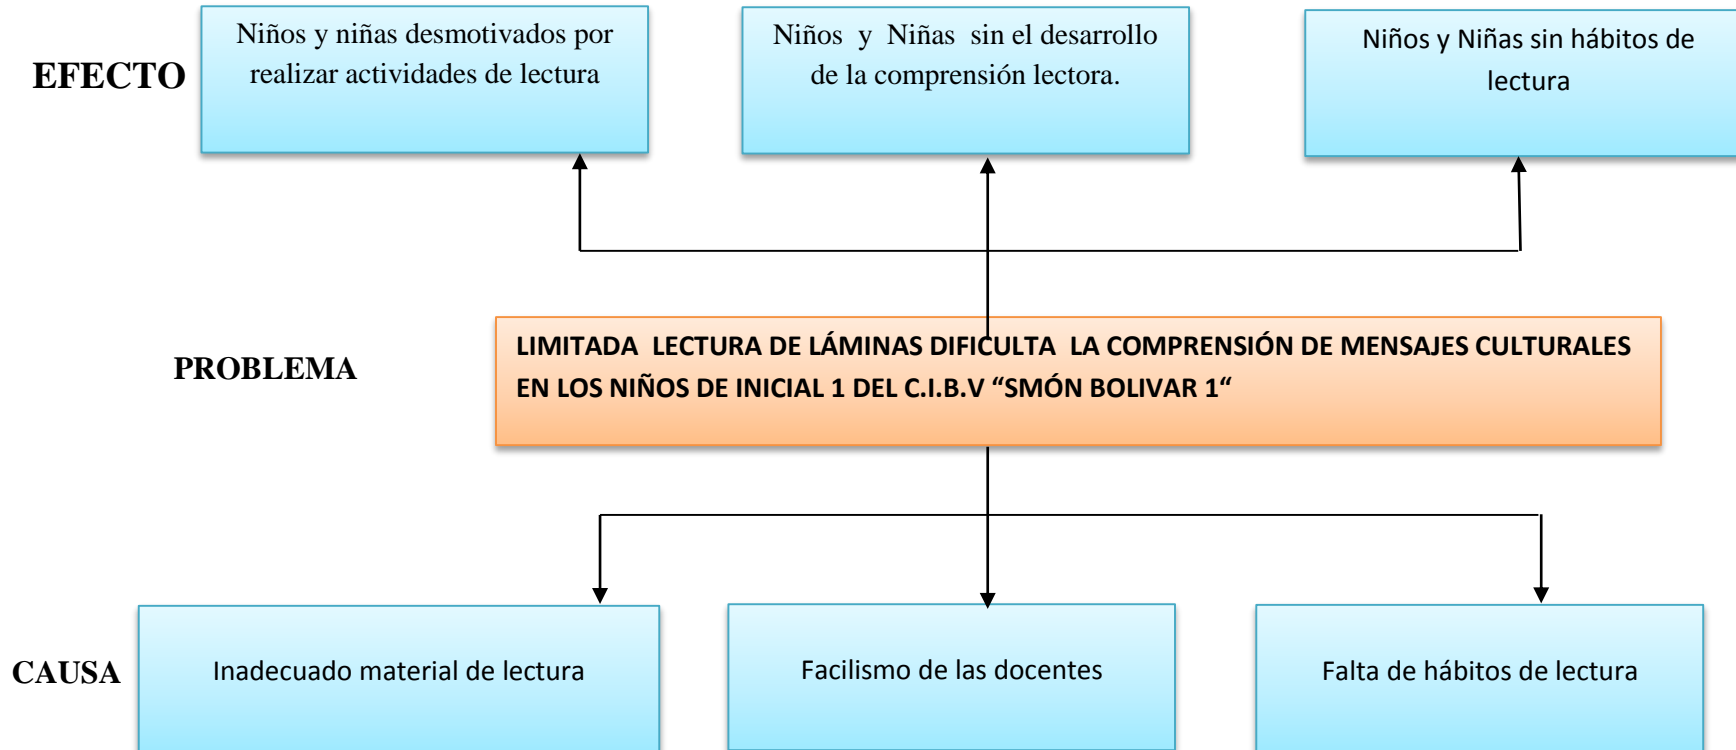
EFECTO

Niños y niñas desmotivados por realizar actividades de lectura

Niños y Niñas sin el desarrollo de la comprensión lectora.

Niños y Niñas sin hábitos de lectura

PROBLEMA

LIMITADA LECTURA DE LÁMINAS DIFICULTA LA COMPRENSIÓN DE MENSAJES CULTURALES EN LOS NIÑOS DE INICIAL 1 DEL C.I.B.V “SMÓN BOLIVAR 1“

CAUSA

Inadecuado material de lectura

Facilismo de las docentes

Falta de hábitos de lectura